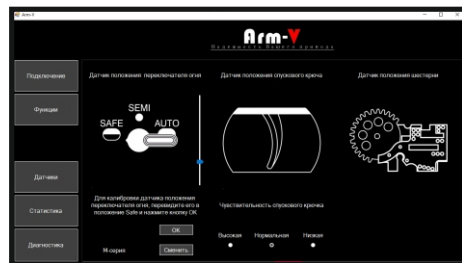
Arm-V

Arm-V
Интеллектуальный привод

Подключение

Функции

Датчики

Статистика

Диагностика

Датчик положения переключателя огня

SEMI
SAFE
AUTO

Для калибровки датчика положения переключателя огня, переведите его в положение Safe и нажмите кнопку OK

OK

M-серия

Сменить

Датчик положения спускового крючка

Чувствительность спускового крючка

Высокая
Нормальная
Низкая

Датчик положения шестерни